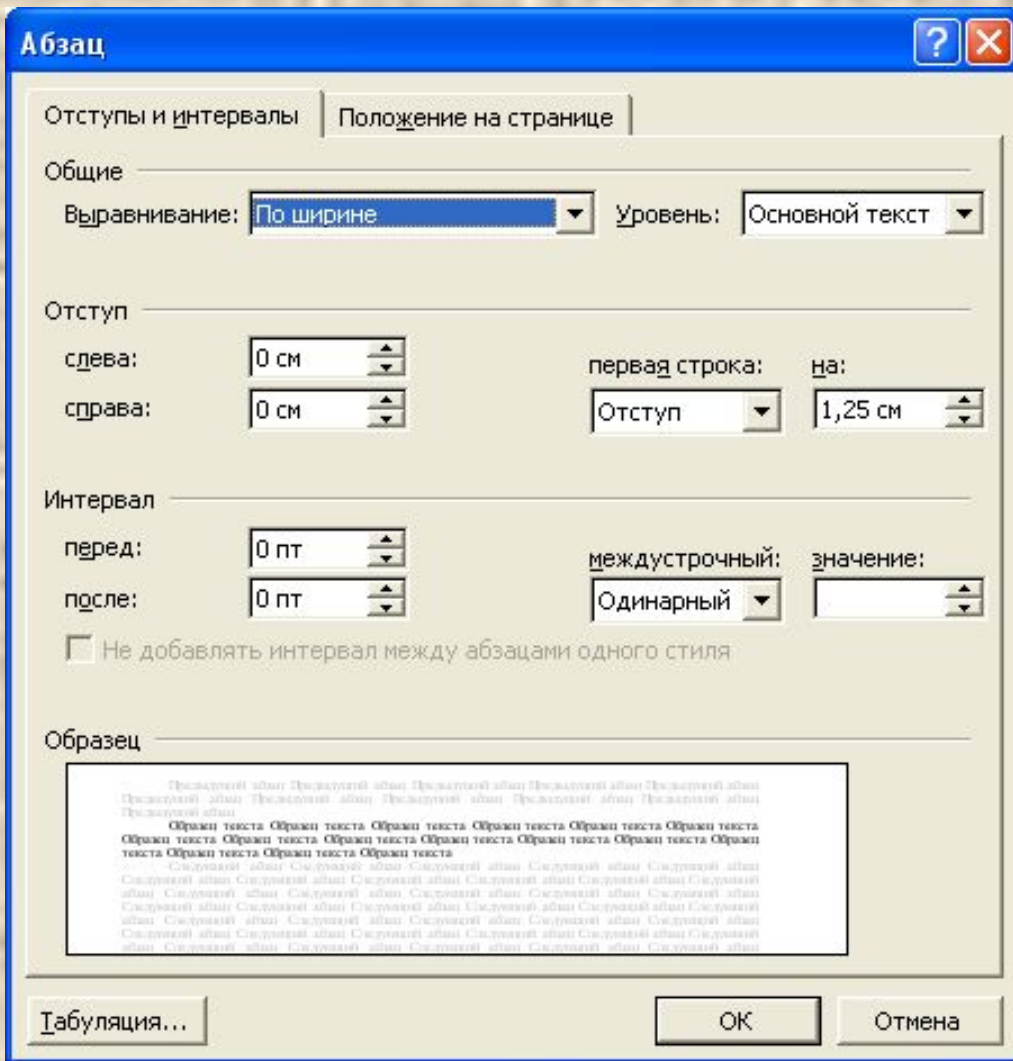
Абзац

Отступы и интервалы | Положение на странице

Общие

Выравнивание: По ширине

Уровень: Основной текст

Отступ

слева: 0 см

справа: 0 см

первая строка: Отступ

на: 1,25 см

Интервал

перед: 0 пт

после: 0 пт

междустрочный: Одинарный

значение:

Не добавлять интервал между абзацами одного стиля

Образец

Предыдущий абзац Предыдущий абзац Предыдущий абзац Предыдущий абзац Предыдущий абзац Предыдущий абзац Предыдущий абзац Предыдущий абзац Предыдущий абзац Предыдущий абзац Предыдущий абзац

Образец текста Образец текста Образец текста Образец текста Образец текста Образец текста Образец текста Образец текста Образец текста Образец текста Образец текста Образец текста Образец текста Образец текста Образец текста Образец текста Образец текста

Следующий абзац Следующий абзац Следующий абзац Следующий абзац Следующий абзац Следующий абзац Следующий абзац Следующий абзац Следующий абзац Следующий абзац Следующий абзац Следующий абзац Следующий абзац Следующий абзац Следующий абзац Следующий абзац Следующий абзац Следующий абзац Следующий абзац Следующий абзац Следующий абзац Следующий абзац Следующий абзац Следующий абзац Следующий абзац Следующий абзац Следующий абзац Следующий абзац Следующий абзац Следующий абзац Следующий абзац Следующий абзац Следующий абзац Следующий абзац Следующий абзац Следующий абзац Следующий абзац Следующий абзац Следующий абзац Следующий абзац

Табуляция...

ОК

Отмена